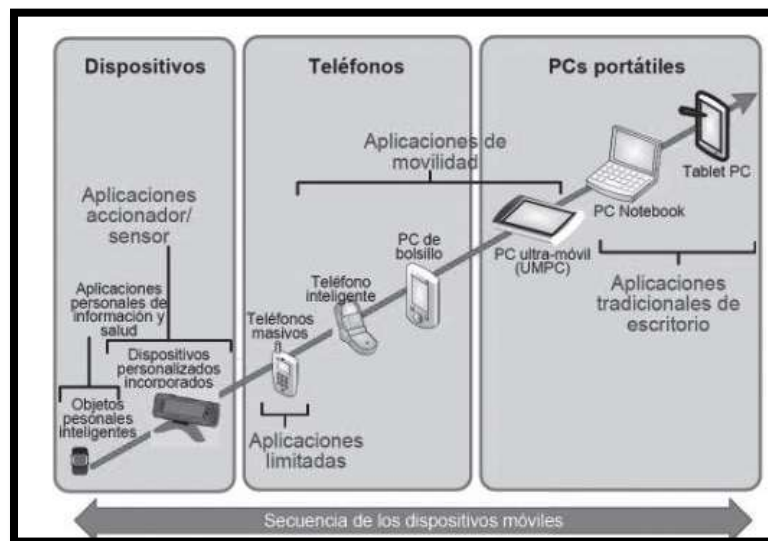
Dispositivos

Teléfonos

PCs portátiles

Aplicaciones de movilidad

Aplicaciones accionador/ sensor

Aplicaciones personales de información y salud

Dispositivos personalizados incorporados

Objetos pesonales inteligentes

Teléfonos masivos

Teléfono inteligente

PC de bolsillo

PC ultra-móvil (UMPC)

PC Notebook

Tablet PC

Aplicaciones tradicionales de escritorio

Aplicaciones limitadas

Secuencia de los dispositivos móviles